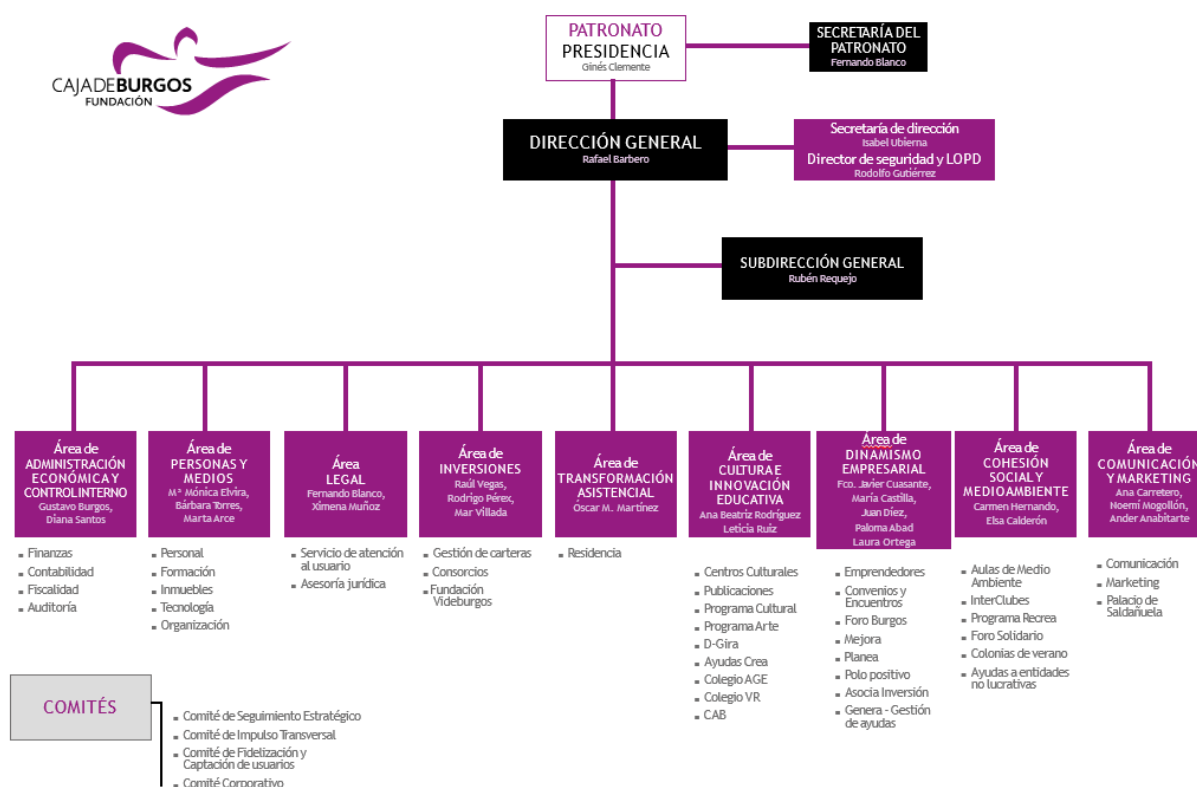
CAJADEBURGOS
FUNDACIÓN

PATRONATO
PRESIDENCIA
Ginés Clemente

SECRETARÍA DEL PATRONATO
Fernando Blanco

DIRECCIÓN GENERAL
Rafael Barbero

Secretaría de dirección
Isabel Ubierna
Director de seguridad y LOPD
Rodolfo Gutiérrez

SUBDIRECCIÓN GENERAL
Rubén Requejo

Área de ADMINISTRACIÓN ECONÓMICA Y CONTROLINTERNO
Gustavo Burgos, Diana Santos
- Finanzas
- Contabilidad
- Fiscalidad
- Auditoría

Área de PERSONAS Y MEDIOS
Mª Mónica Elvira, Bárbara Torres, Marta Arce
- Personal
- Formación
- Inmuebles
- Tecnología
- Organización

Área LEGAL
Fernando Blanco, Ximena Muñoz
- Servicio de atención al usuario
- Asesoría jurídica

Área de INVERSIONES
Raúl Vegas, Rodrigo Pérez, Mar Villada
- Gestión de carteras
- Consorcios
- Fundación Videburgos

Área de TRANSFORMACIÓN ASISTENCIAL
Óscar M. Martínez
- Residencia

Área de CULTURA E INNOVACIÓN EDUCATIVA
Ana Beatriz Rodríguez, Leticia Ruiz
- Centros Culturales
- Publicaciones
- Programa Cultural
- Programa Arte
- D-Gira
- Ayudas Crea
- Colegio AGE
- Colegio VR
- CAB

Área de DINAMISMO EMPRESARIAL
Fco. Javier Cuasante, María Castilla, Juan Díez, Paloma Abad, Laura Ortega
- Emprendedores
- Convenios y Encuentros
- Foro Burgos
- Mejora
- Planea
- Polo positivo
- Asocia Inversión
- Genera - Gestión de ayudas

Área de COHESIÓN SOCIAL Y MEDIOAMBIENTE
Carmen Hernando, Elsa Calderón
- Aulas de Medio Ambiente
- InterClubes
- Programa Recrea
- Foro Solidario
- Colonias de verano
- Ayudas a entidades no lucrativas

Área de COMUNICACIÓN Y MARKETING
Ana Carretero, Noemí Mogollón, Ander Anabitarte
- Comunicación
- Marketing
- Palacio de Saldañuela

COMITÉS
- Comité de Seguimiento Estratégico
- Comité de Impulso Transversal
- Comité de Fidelización y Captación de usuarios
- Comité Corporativo